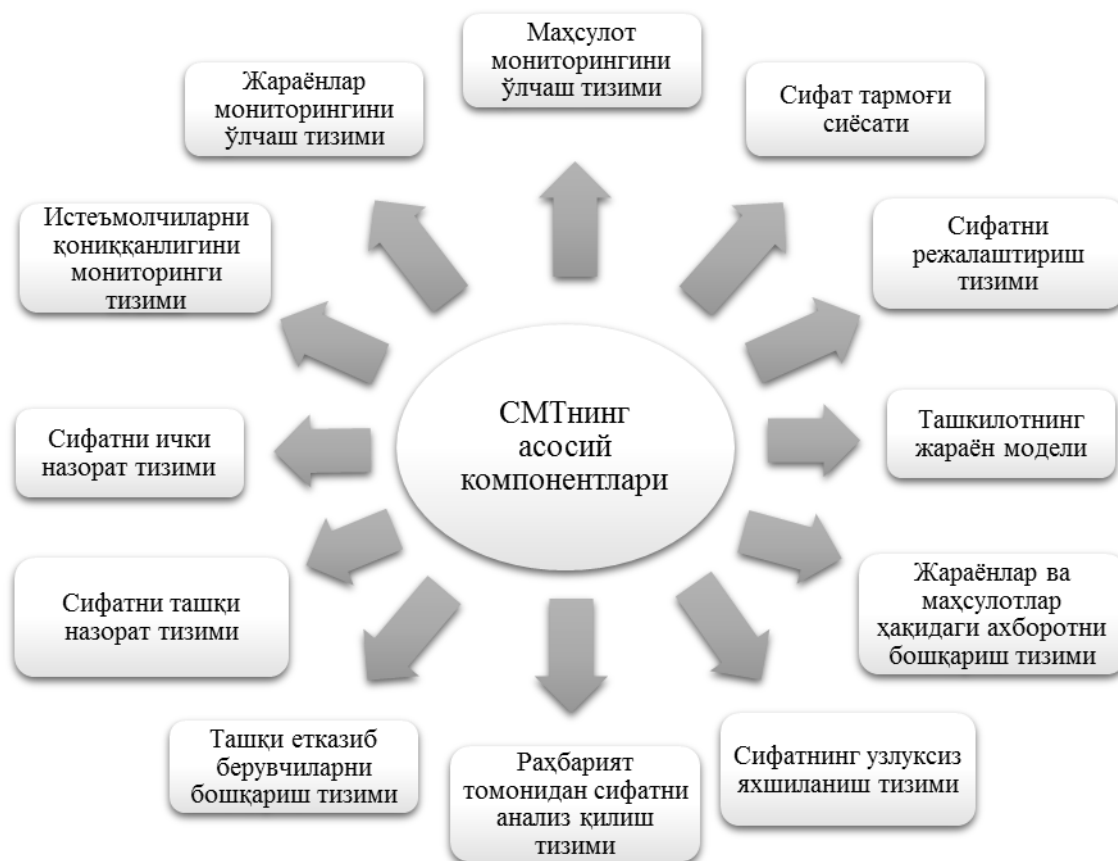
СМТнинг асосий компонентлари

Маҳсулот мониторингини ўлчаш тизими

Сифат тармоғи сиёсати

Сифатни режалаштириш тизими

Ташкилотнинг жараён модели

Жараёнлар ва маҳсулотлар ҳақидаги ахборотни бошқариш тизими

Сифатнинг узлуксиз яхшиланиш тизими

Раҳбарият томонидан сифатни анализ қилиш тизими

Ташқи етказиб берувчиларни бошқариш тизими

Сифатни ташқи назорат тизими

Сифатни ички назорат тизими

Истеъмолчиларни қониққанлигини мониторинги тизими

Жараёнлар мониторингини ўлчаш тизими